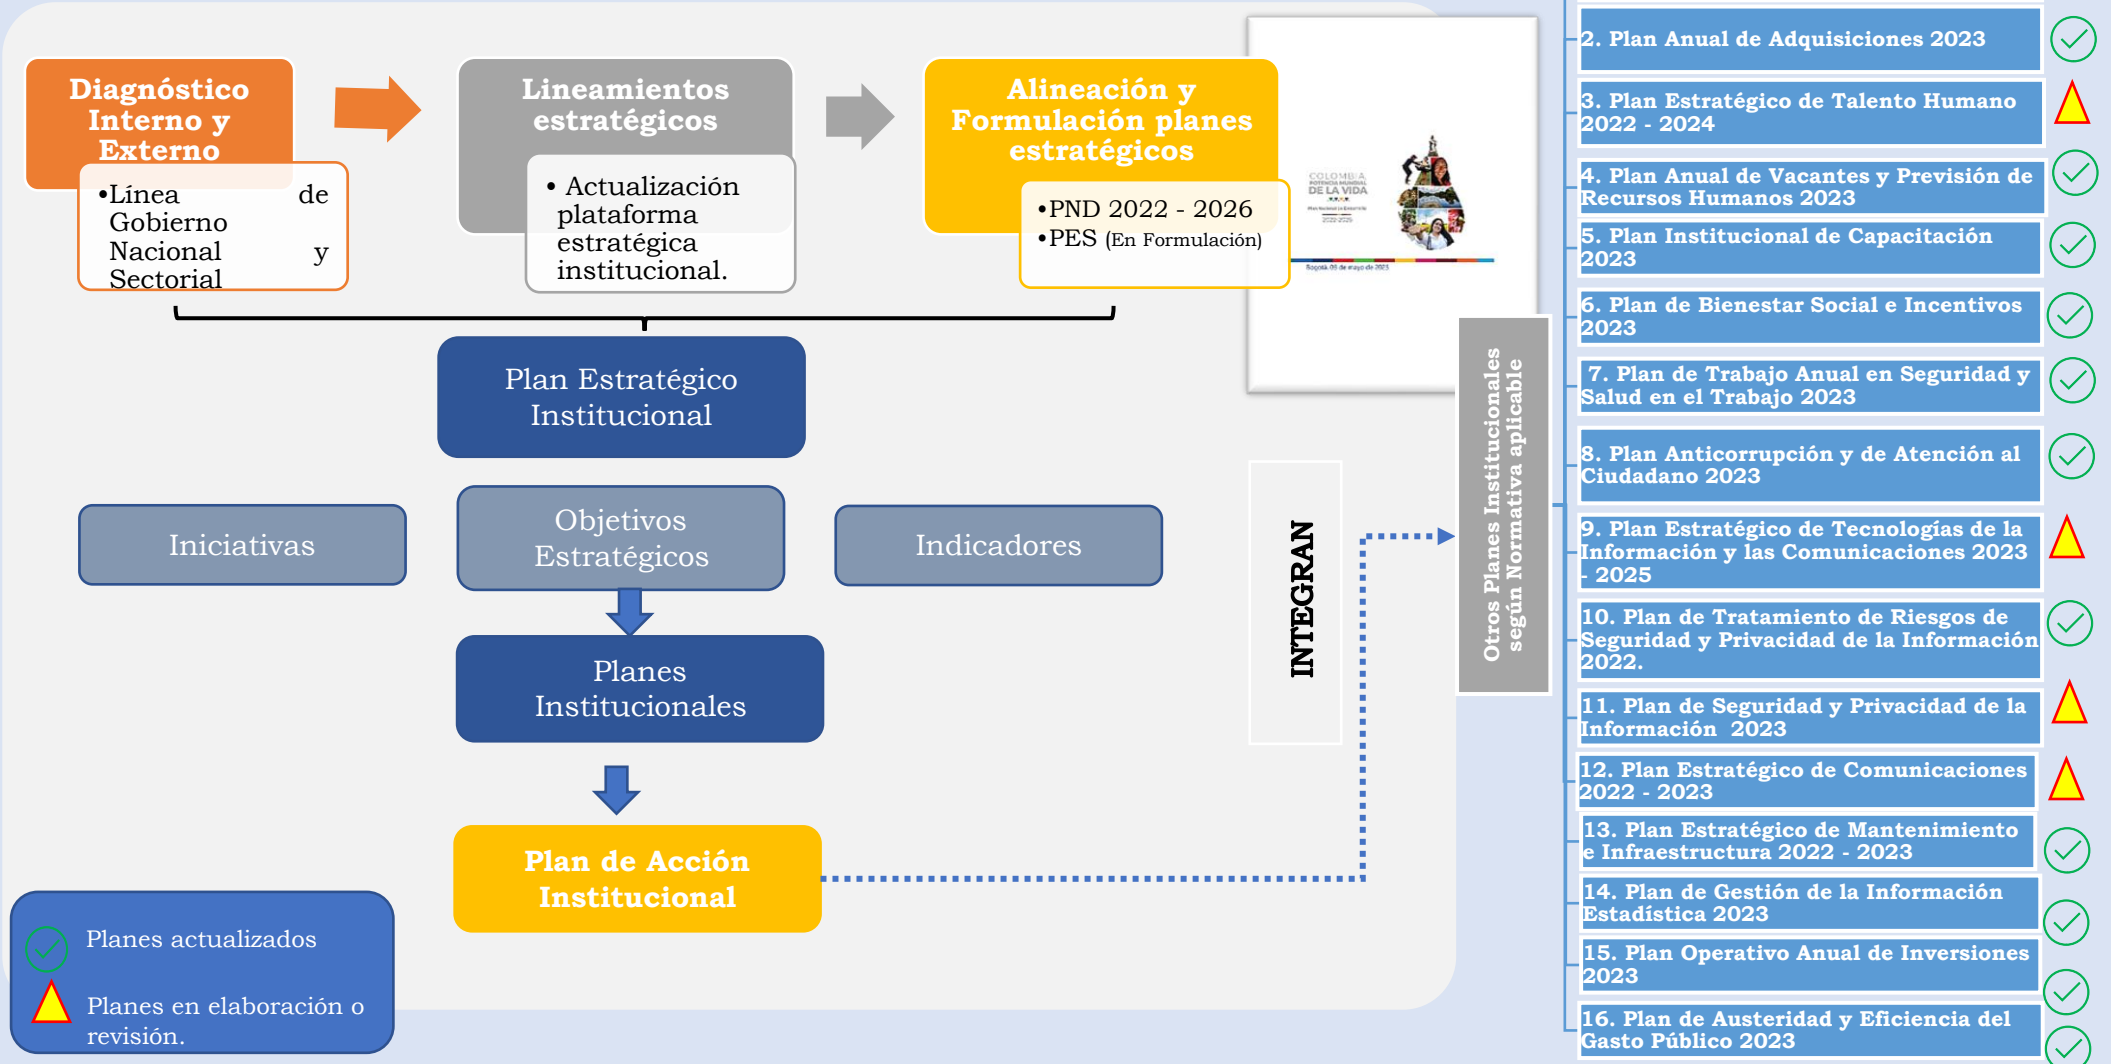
Diagnóstico Interno y Externo

•Línea de Gobierno Nacional y Sectorial

Lineamientos estratégicos

• Actualización plataforma estratégica institucional.

Alineación y Formulación planes estratégicos

•PND 2022 - 2026
•PES (En Formulación)

COLOMBIA POTENCIA MUNDIAL DE LA VIDA

Plan Estratégico Institucional

Iniciativas

Objetivos Estratégicos

Indicadores

Planes Institucionales

Plan de Acción Institucional

INTEGRAN

Otros Planes Institucionales según Normativa aplicable

Planes actualizados

Planes en elaboración o revisión.

2. Plan Anual de Adquisiciones 2023

3. Plan Estratégico de Talento Humano 2022 - 2024

4. Plan Anual de Vacantes y Previsión de Recursos Humanos 2023

5. Plan Institucional de Capacitación 2023

6. Plan de Bienestar Social e Incentivos 2023

7. Plan de Trabajo Anual en Seguridad y Salud en el Trabajo 2023

8. Plan Anticorrupción y de Atención al Ciudadano 2023

9. Plan Estratégico de Tecnologías de la Información y las Comunicaciones 2023 - 2025

10. Plan de Tratamiento de Riesgos de Seguridad y Privacidad de la Información 2022.

11. Plan de Seguridad y Privacidad de la Información 2023

12. Plan Estratégico de Comunicaciones 2022 - 2023

13. Plan Estratégico de Mantenimiento e Infraestructura 2022 - 2023

14. Plan de Gestión de la Información Estadística 2023

15. Plan Operativo Anual de Inversiones 2023

16. Plan de Austeridad y Eficiencia del Gasto Público 2023